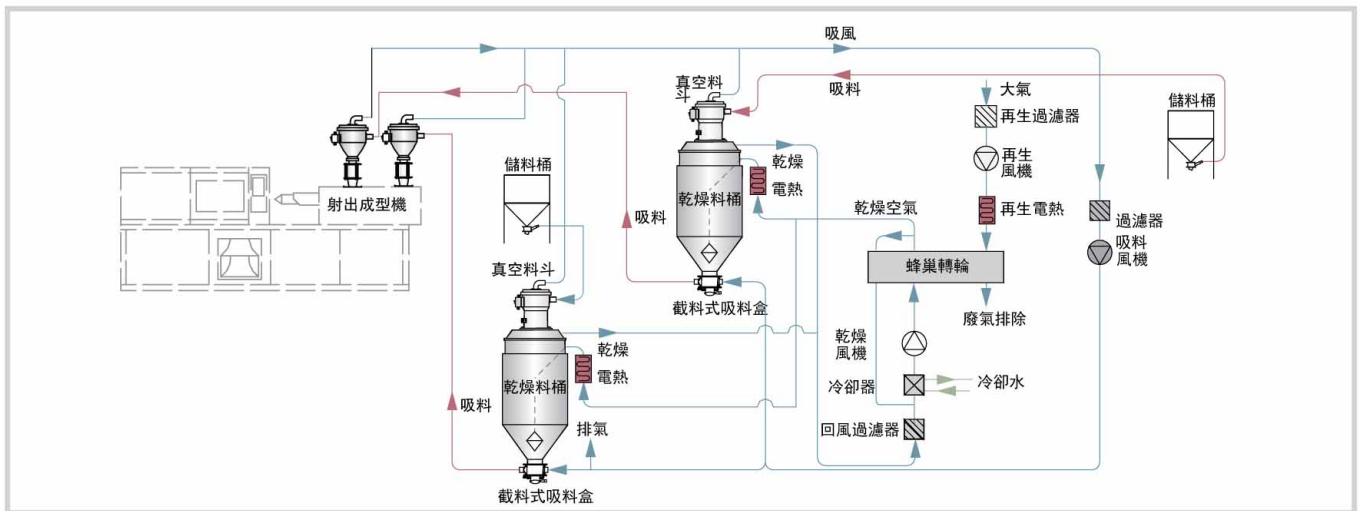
吸風

真空料斗

吸料

大氣

再生過濾器

儲料桶

再生風機

射出成型機

儲料桶

乾燥

電熱

乾燥料桶

吸料

再生電熱

過濾器

吸料風機

乾燥空氣

蜂巢轉輪

真空料斗

截料式吸料盒

廢氣排除

乾燥

電熱

乾燥料桶

乾燥風機

冷卻器

冷卻水

吸料

排氣

回風過濾器

截料式吸料盒